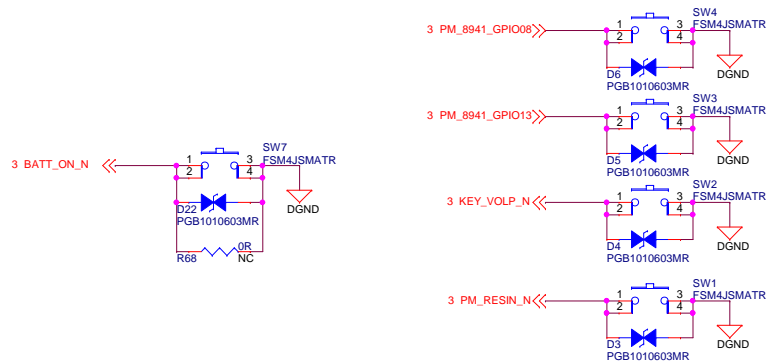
3 PM_8941_GPIO08

1 2 3 4

SW4
FSM4JSMATR

D6
PGB1010603MR

DGND

3 PM_8941_GPIO13

1 2 3 4

SW3
FSM4JSMATR

D5
PGB1010603MR

DGND

3 BATT_ON_N

1 2 3 4

SW7
FSM4JSMATR

DGND

D22
PGB1010603MR

R68
0R
NC

3 KEY_VOLP_N

1 2 3 4

SW2
FSM4JSMATR

D4
PGB1010603MR

DGND

3 PM_RESIN_N

1 2 3 4

SW1
FSM4JSMATR

D3
PGB1010603MR

DGND